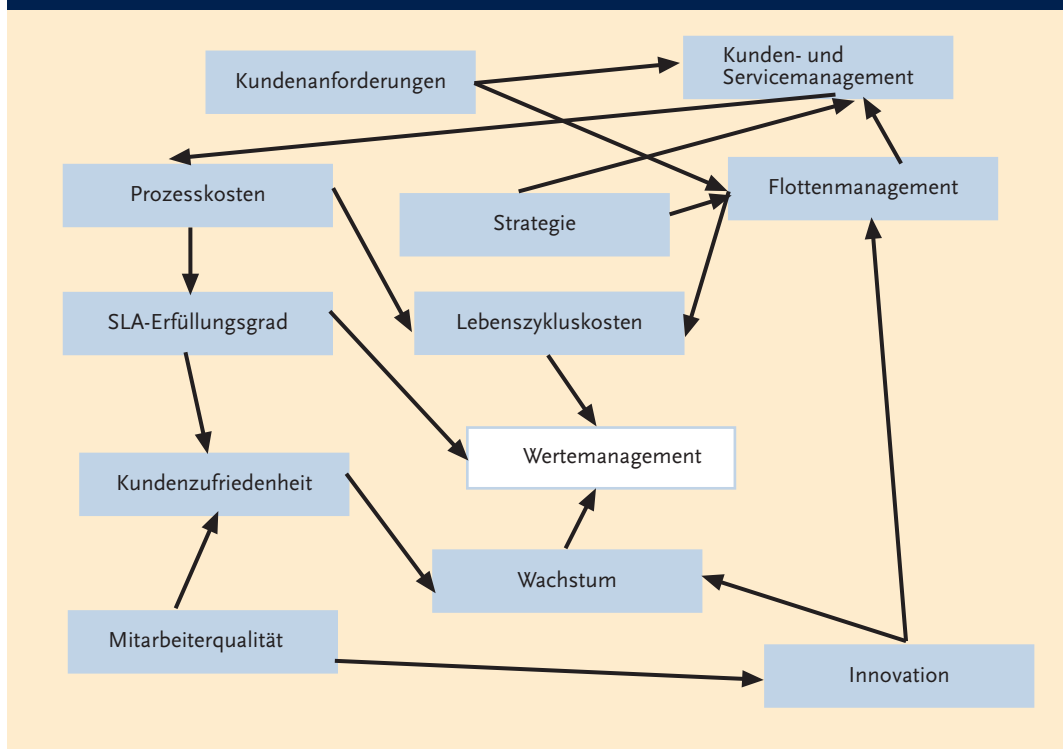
Kundenanforderungen

Kunden- und Servicemanagement

Prozesskosten

Strategie

Flottenmanagement

SLA-Erfüllungsgrad

Lebenszykluskosten

Wertemanagement

Kundenzufriedenheit

Wachstum

Mitarbeiterqualität

Innovation